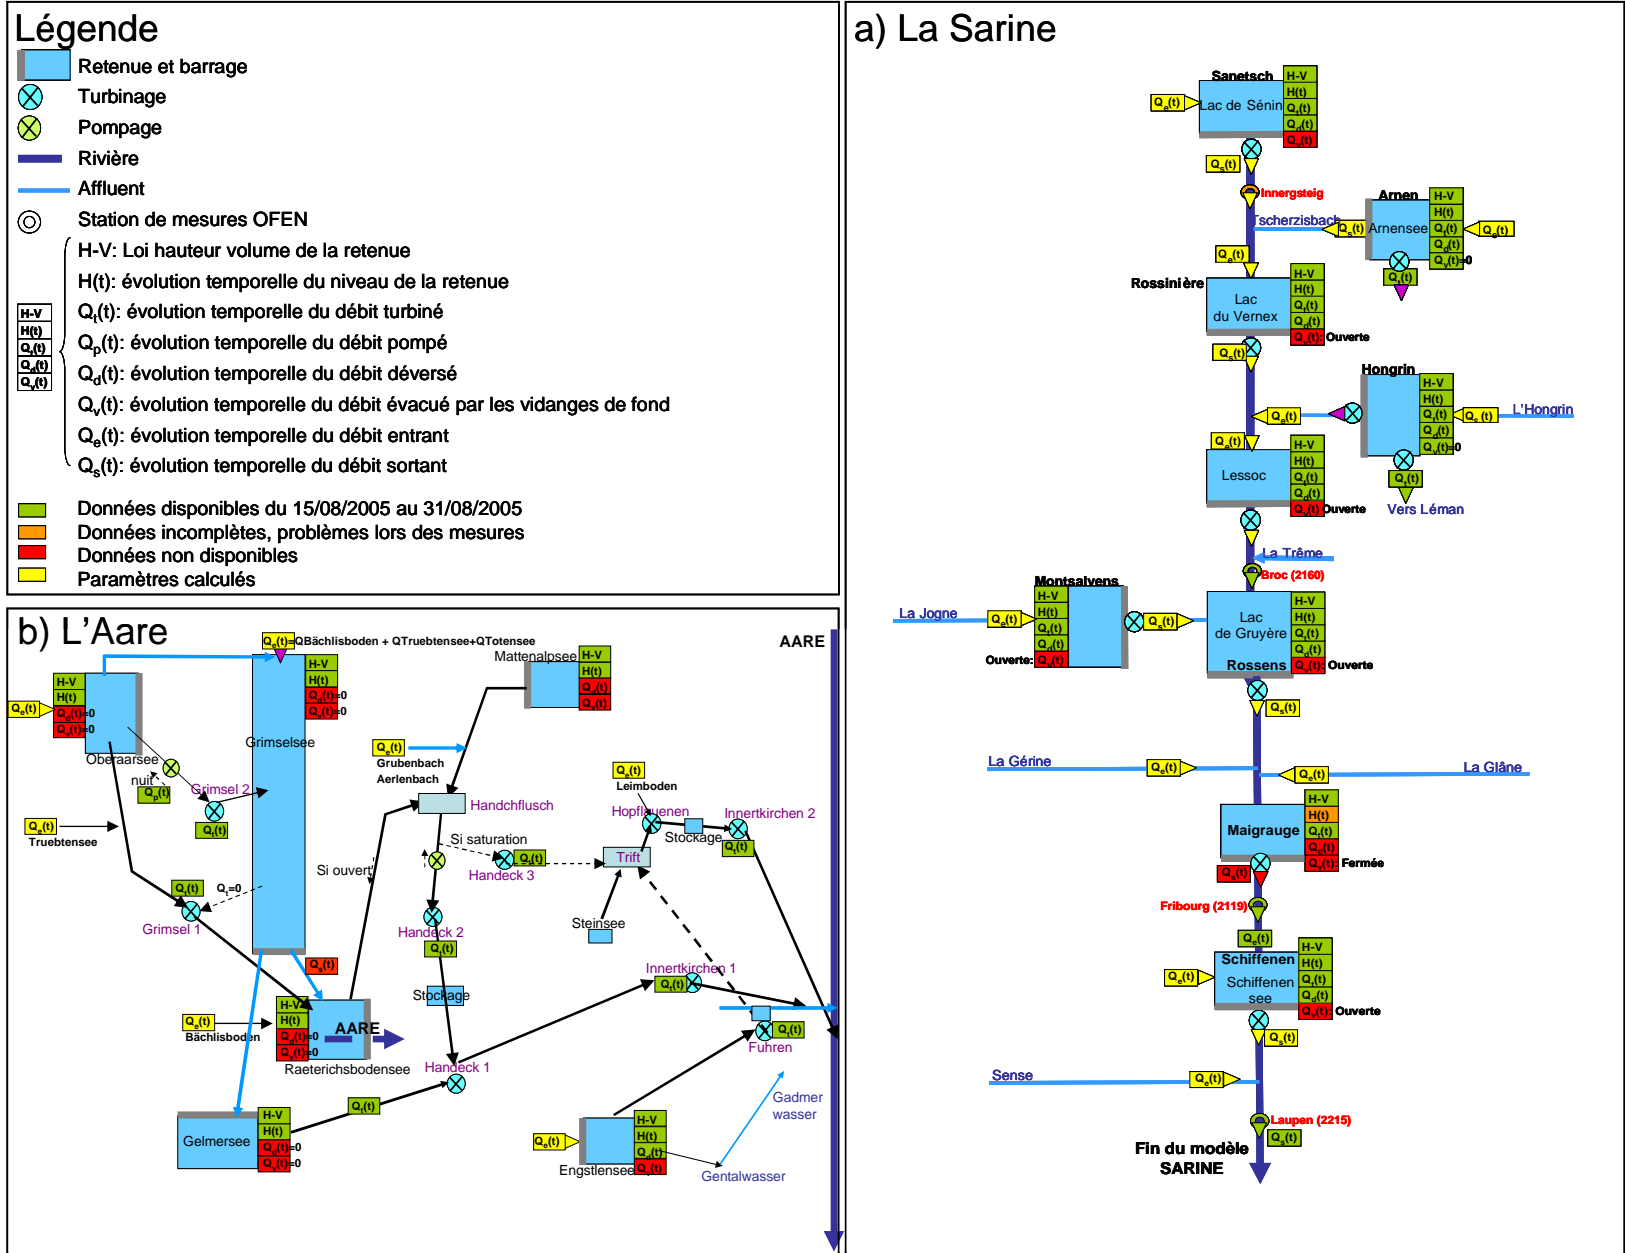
Légende

Retenue et barrage
Turbinage
Pompage
Rivière
Affluent
Station de mesures OFEN

H-V
H(t)
$Q_t(t)$
$Q_d(t)$
$Q_v(t)$

H-V: Loi hauteur volume de la retenue
H(t): évolution temporelle du niveau de la retenue
$Q_t(t)$: évolution temporelle du débit turbiné
$Q_p(t)$: évolution temporelle du débit pompé
$Q_d(t)$: évolution temporelle du débit déversé
$Q_v(t)$: évolution temporelle du débit évacué par les vidanges de fond
$Q_e(t)$: évolution temporelle du débit entrant
$Q_s(t)$: évolution temporelle du débit sortant

Données disponibles du 15/08/2005 au 31/08/2005
Données incomplètes, problèmes lors des mesures
Données non disponibles
Paramètres calculés

a) La Sarine

Sanetsch
Lac de Sénin
$Q_e(t)$
H-V
H(t)
$Q_t(t)$
$Q_d(t)$
$Q_v(t)$
$Q_s(t)$
Innergsteig
Tscherzisbach
Arnen
Arnensee
$Q_s(t)$
$Q_e(t)$
$Q_v(t)=0$
$Q_t(t)$
$Q_e(t)$
Rossinière
Lac du Vernex
Ouverte
$Q_s(t)$
Hongrin
L'Hongrin
Vers Léman
Lessoc
Ouverte
La Trême
Broc (2160)
Montsalvens
La Jogne
Ouverte:
Lac de Gruyère
Rossens
Ouverte
La Gérine
La Glâne
Maigrauge
Fermée
Fribourg (2119)
Schiffenen
Schiffenen see
Ouverte
Sense
Laupen (2215)
Fin du modèle SARINE

b) L'Aare

$Q_e(t)$=QBächlisboden + QTruebtensee+QTotensee
AARE
Mattenalpsee
Grimselsee
Oberaarsee
nuit
Grimsel 2
$Q_p(t)$
$Q_t(t)$
Truebtensee
Grimsel 1
$Q_t=0$
Si ouvert
Grubenbach
Aerlenbach
Handchflusch
Si saturation
Handeck 3
Handeck 2
Stockage
Handeck 1
Leimboden
Hopflauenen
Innertkirchen 2
Stockage
Trift
Steinsee
Innertkirchen 1
Fuhren
Bächlisboden
Raeterichsbodensee
AARE
Gelmersee
Engstlensee
Gadmer wasser
Gentalwasser
$Q_v(t)=0$
$Q_d(t)=0$